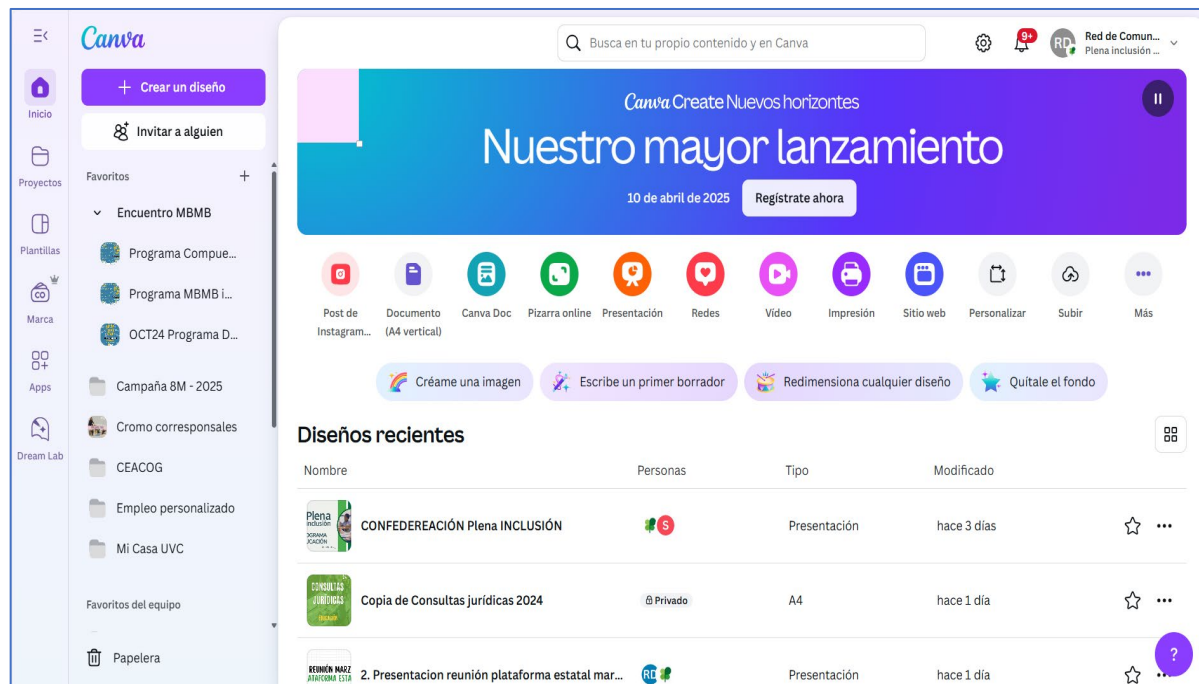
Canva

Inicio

Proyectos

Plantillas

Marca

Apps

Dream Lab

+ Crear un diseño

Invitar a alguien

Favoritos +

Encuentro MBMB

Programa Compue...

Programa MBMB i...

OCT24 Programa D...

Campaña 8M - 2025

Cromo corresponsales

CEACOG

Empleo personalizado

Mi Casa UVC

Favoritos del equipo

Papelera

Busca en tu propio contenido y en Canva

9+

RD Red de Comun... Plena inclusión ...

Canva Create Nuevos horizontes

Nuestro mayor lanzamiento

10 de abril de 2025 Regístrate ahora

Post de Instagram... Documento (A4 vertical) Canva Doc Pizarra online Presentación Redes Vídeo Impresión Sitio web Personalizar Subir Más

Créame una imagen Escribe un primer borrador Redimensiona cualquier diseño Quítale el fondo

Diseños recientes

| Nombre | Personas | Tipo | Modificado |
|---|---|---|---|
| CONFEDEREACIÓN Plena INCLUSIÓN | S | Presentación | hace 3 días |
| Copia de Consultas jurídicas 2024 | Privado | A4 | hace 1 día |
| 2. Presentacion reunión plataforma estatal mar... | RD | Presentación | hace 1 día |

Plena inclusión PROGRAMA EDUCACIÓN

CONSULTAS JURÍDICAS

REUNIÓN MARZ PLATAFORMA ESTA

?